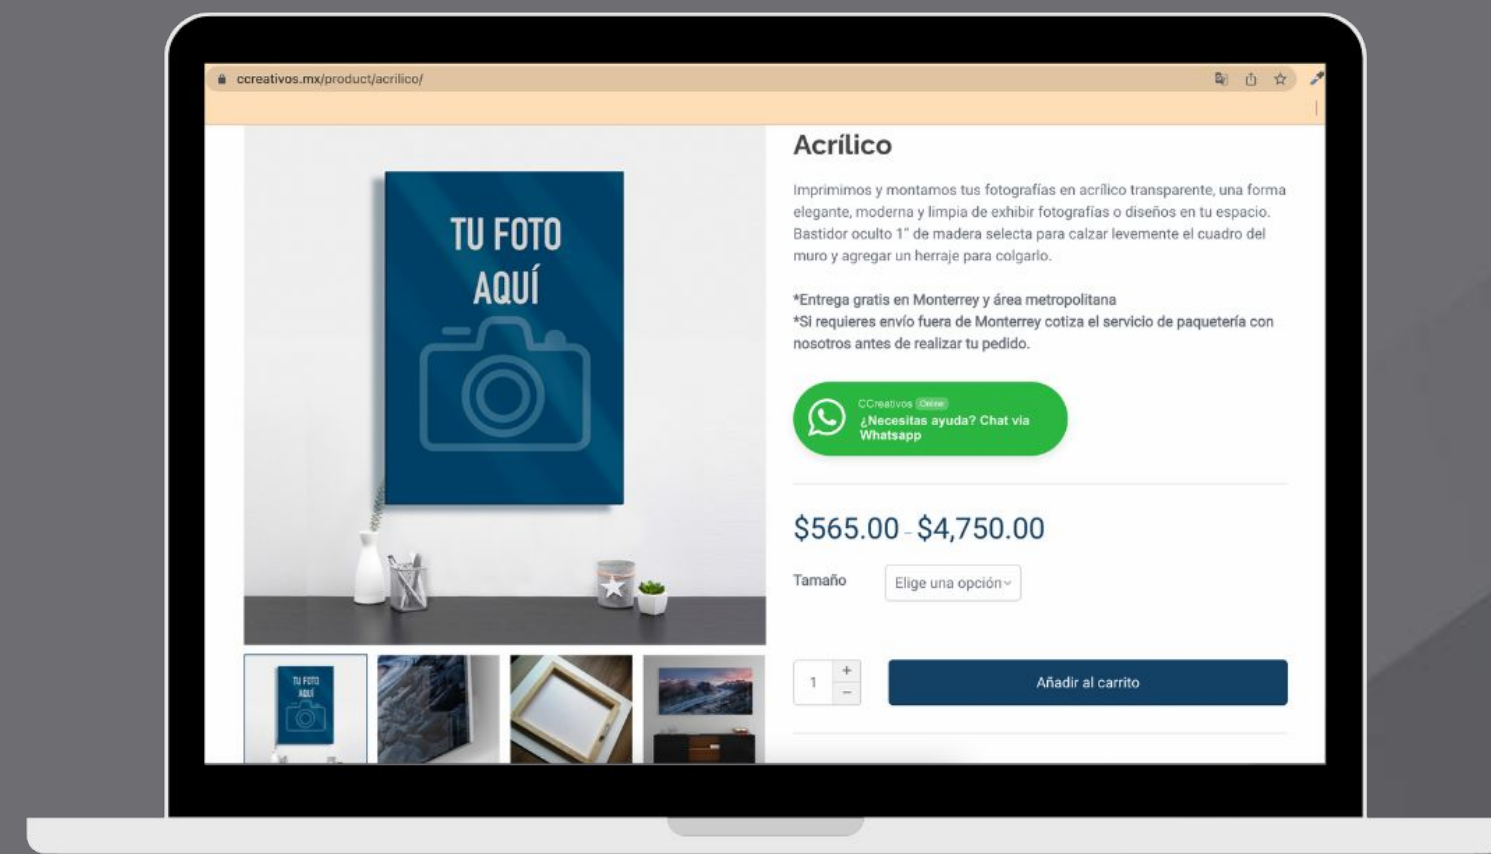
ccreativos.mx/product/acrilico/

TU FOTO AQUÍ

Acrílico

Imprimimos y montamos tus fotografías en acrílico transparente, una forma elegante, moderna y limpia de exhibir fotografías o diseños en tu espacio. Bastidor oculto 1" de madera selecta para calzar levemente el cuadro del muro y agregar un herraje para colgarlo.

*Entrega gratis en Monterrey y área metropolitana
*Si requieres envío fuera de Monterrey cotiza el servicio de paquetería con nosotros antes de realizar tu pedido.

CCreativos Online
¿Necesitas ayuda? Chat via Whatsapp

$565.00 – $4,750.00

Tamaño Elige una opción

1 + −

Añadir al carrito

TU FOTO AQUÍ